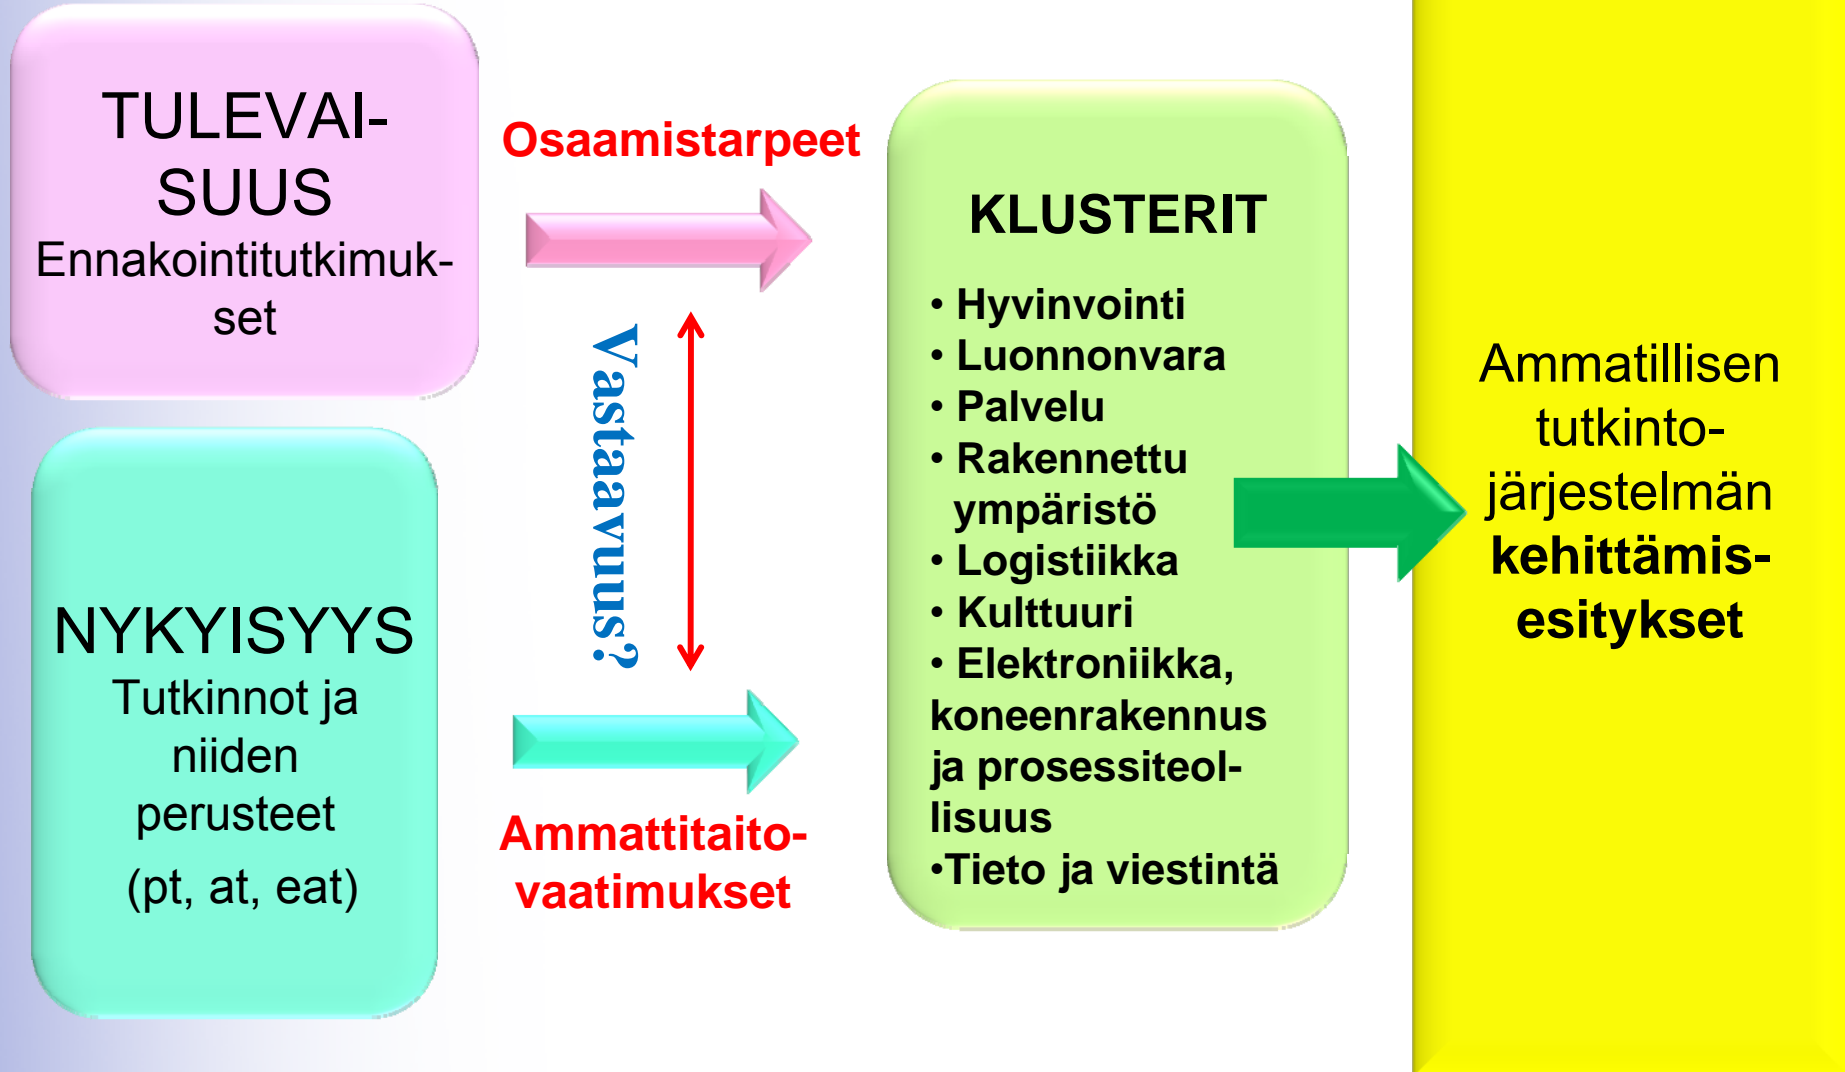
TULEVAISUUS
Ennakointitutkimukset

Osaamistarpeet

Vastaavuus?

NYKYISYYS
Tutkinnot ja niiden perusteet
(pt, at, eat)

Ammattitaitovaatimukset

KLUSTERIT
• Hyvinvointi
• Luonnonvara
• Palvelu
• Rakennettu ympäristö
• Logistiikka
• Kulttuuri
• Elektroniikka, koneenrakennus ja prosessiteollisuus
•Tieto ja viestintä

Ammatillisen tutkintojärjestelmän **kehittämisesitykset**